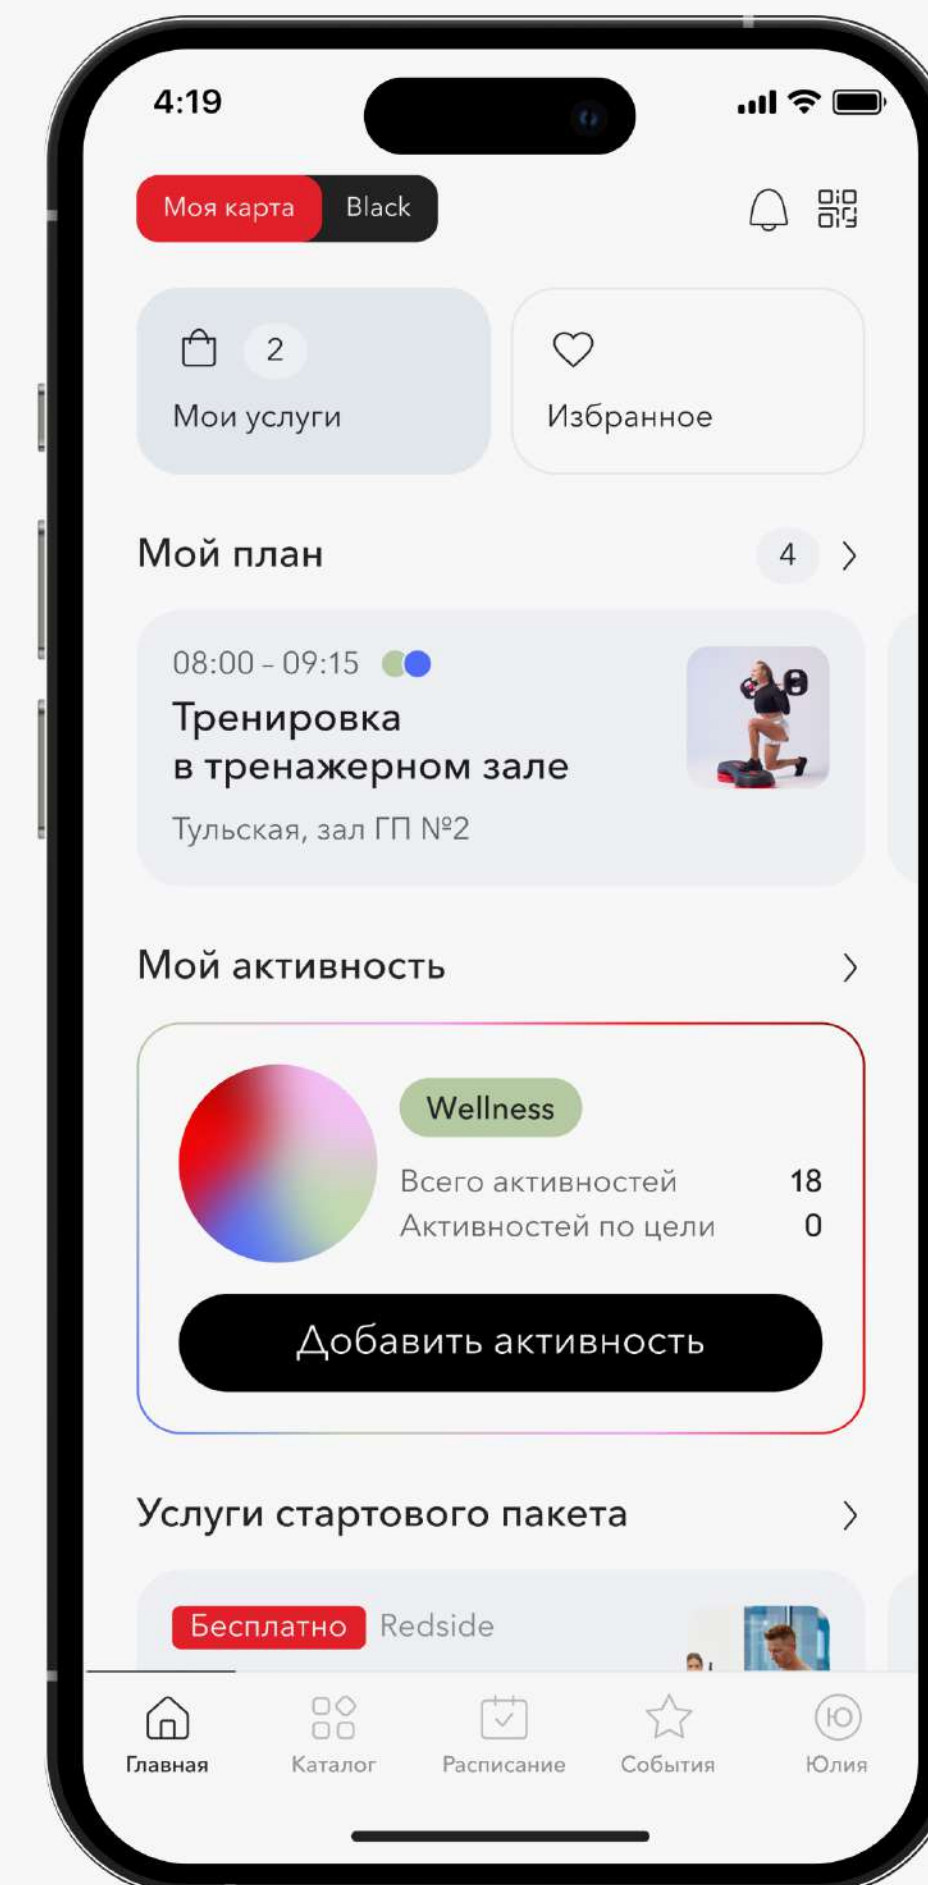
4:19

Моя карта Black

2
Мои услуги

Избранное

Мой план 4

08:00 - 09:15
Тренировка в тренажерном зале
Тульская, зал ГП №2

Мой активность

Wellness
Всего активностей 18
Активностей по цели 0

Добавить активность

Услуги стартового пакета

Бесплатно Redside

Главная Каталог Расписание События Юлия